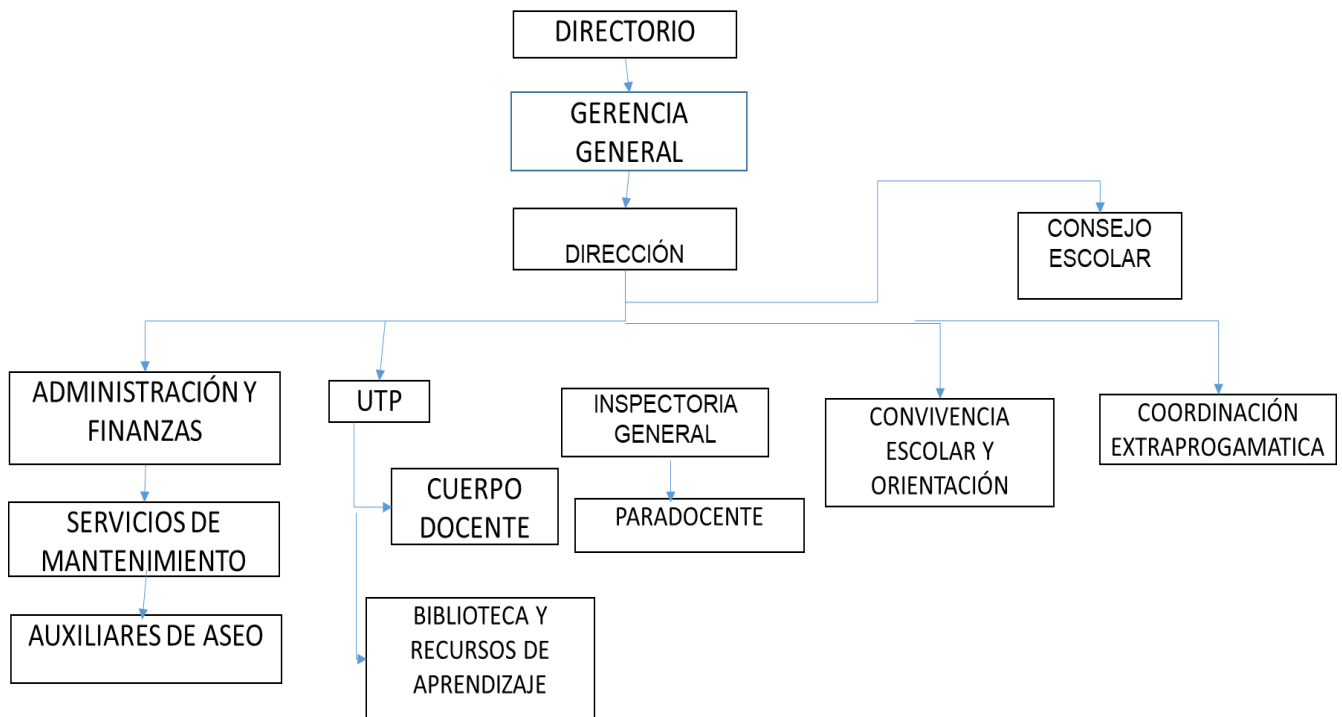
DIRECTORIO

GERENCIA GENERAL

DIRECCIÓN

CONSEJO ESCOLAR

ADMINISTRACIÓN Y FINANZAS

SERVICIOS DE MANTENIMIENTO

AUXILIARES DE ASEO

UTP

CUERPO DOCENTE

BIBLIOTECA Y RECURSOS DE APRENDIZAJE

INSPECTORIA GENERAL

PARADOCENTE

CONVIVENCIA ESCOLAR Y ORIENTACIÓN

COORDINACIÓN EXTRAPROGAMATICA